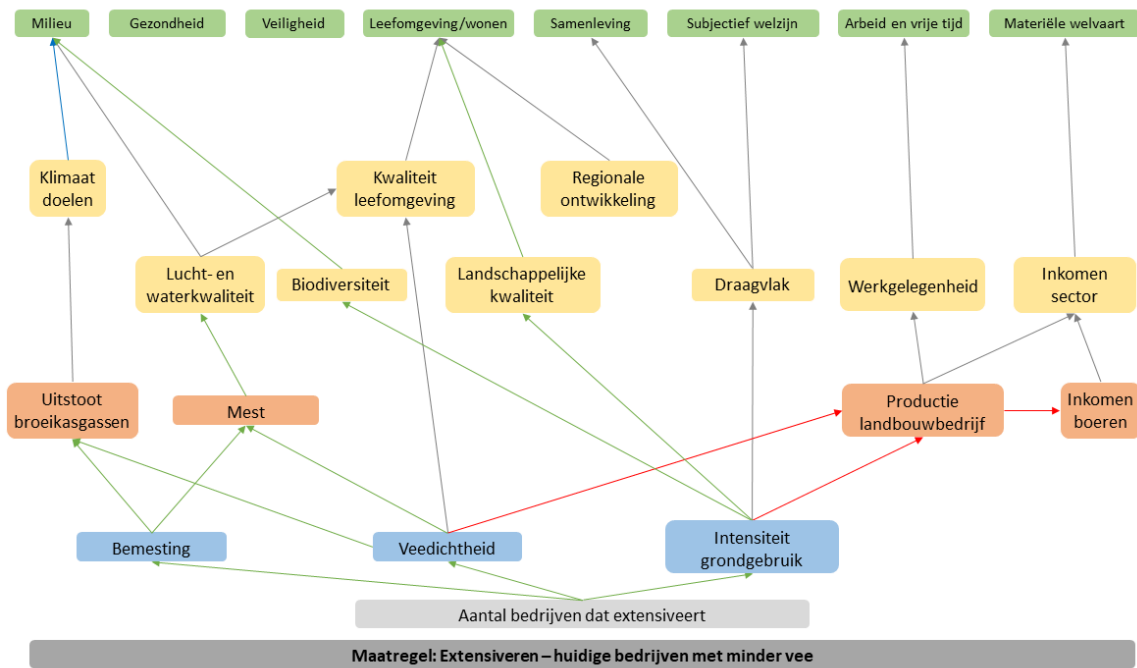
Milieu
Gezondheid
Veiligheid
Leefomgeving/wonen
Samenleving
Subjectief welzijn
Arbeid en vrije tijd
Materiële welvaart

Klimaat doelen
Kwaliteit leefomgeving
Regionale ontwikkeling

Lucht- en waterkwaliteit
Biodiversiteit
Landschappelijke kwaliteit
Draagvlak
Werkgelegenheid
Inkomen sector

Uitstoot broeikasgassen
Mest
Productie landbouwbedrijf
Inkomen boeren

Bemesting
Veedichtheid
Intensiteit grondgebruik

Aantal bedrijven dat extensiveert

Maatregel: Extensiveren – huidige bedrijven met minder vee